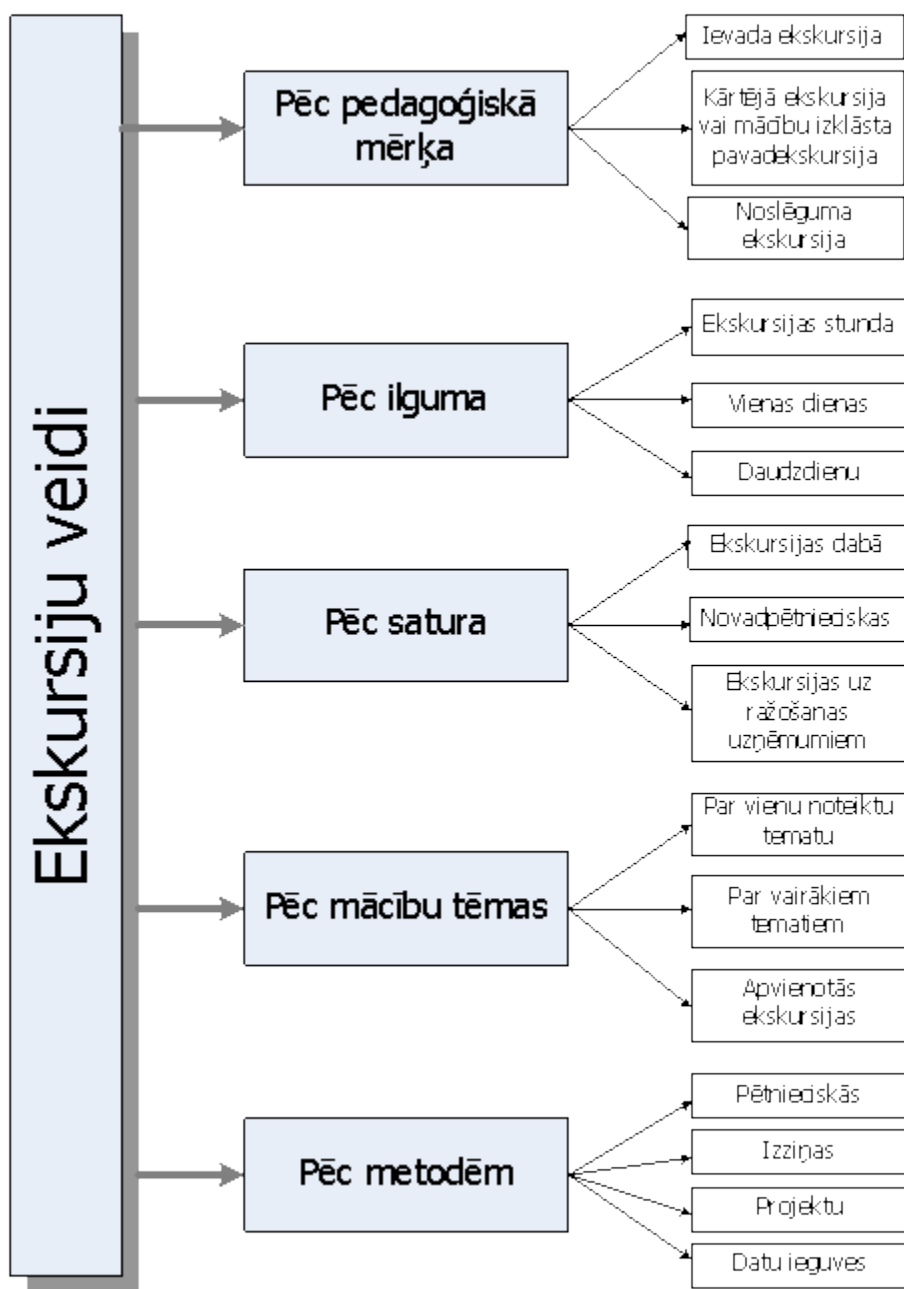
Ekskursiju veidi

Pēc pedagoģiskā mērķa

Ievada ekskursija

Kārtējā ekskursija vai mācību izklāsta pavadekskursija

Noslēguma ekskursija

Pēc ilguma

Ekskursijas stunda

Vienas dienas

Daudzdienu

Pēc satura

Ekskursijas dabā

Novadpētnieciskas

Ekskursijas uz ražošanas uzņēmumiem

Pēc mācību tēmas

Par vienu noteiktu tematu

Par vairākiem tematiem

Apvienotās ekskursijas

Pēc metodēm

Pētnieciskās

Izziņas

Projektu

Datu ieguves